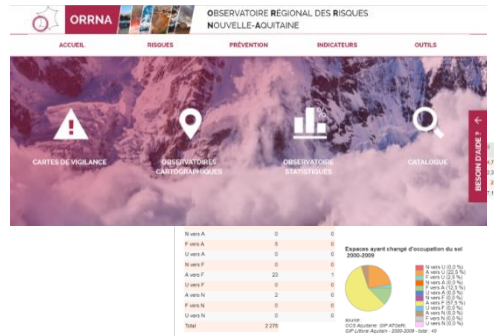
ORRNA

OBSERVATOIRE REGIONAL DES RISQUES NOUVELLE-AQUITAINE

ACCUEIL RISQUES PRÉVENTION INDICATEURS OUTILS

CARTES DE VIGILANCE

OBSERVATOIRES CARTOGRAPHIQUES

OBSERVATOIRE STATISTIQUES

CATALOGUE

BESOIN D'AIDE ?

| | | |
|---|---|---|
| N vers A | 0 | 0 |
| F vers A | 5 | 0 |
| U vers A | 0 | 0 |
| N vers F | 0 | 0 |
| A vers F | 23 | 1 |
| U vers F | 0 | 0 |
| A vers N | 2 | 0 |
| F vers N | 0 | 0 |
| U vers N | 0 | 0 |
| Total | 2 276 | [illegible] |

Espaces ayant changé d'occupation du sol 2000-2009

N vers U (0,0 %)
A vers U (22,3 %)
F vers U (0,5 %)
N vers A (0,0 %)
F vers A (0,0 %)
U vers A (0,0 %)
N vers F (0,0 %)
A vers F (67,5 %)
U vers F (0,0 %)
A vers N (0,0 %)
F vers N (0,0 %)
U vers N (0,0 %)

source :
OCS Aquitaine GIP ATGeRi
GIP Littoral Aquitain - 2000-2009 - total : 48